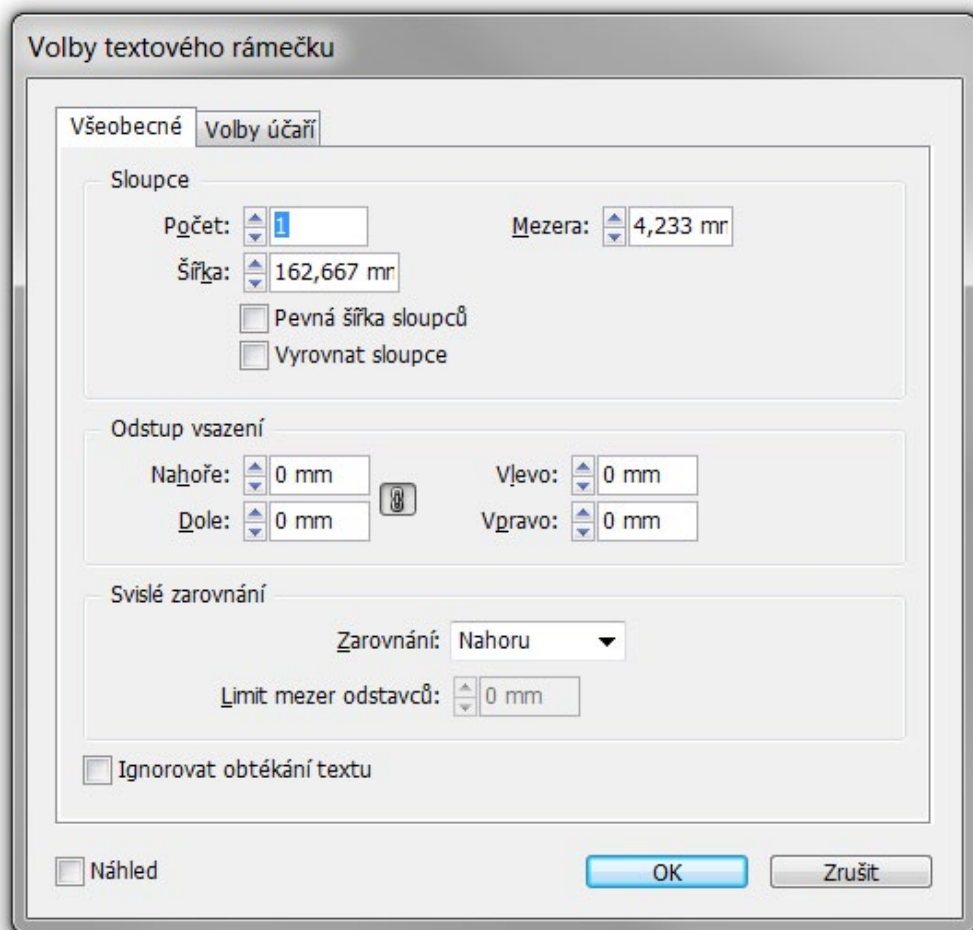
Volby textového rámečku

Všeobecné | Volby účaří

Sloupce

Počet: 1

Mezera: 4,233 mr

Šířka: 162,667 mr

Pevná šířka sloupců

Vyrovnat sloupce

Odstup vsazení

Nahoře: 0 mm

Dole: 0 mm

Vlevo: 0 mm

Vpravo: 0 mm

Svislé zarovnání

Zarovnání: Nahoru

Limit mezer odstavců: 0 mm

Ignorovat obtékání textu

Náhled

OK

Zrušit